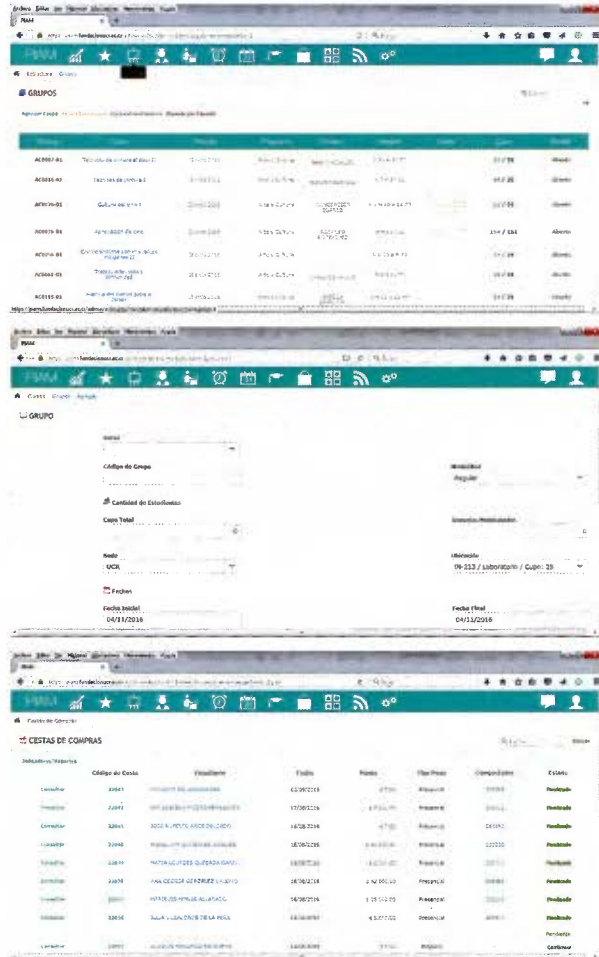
Archivo Editar Ver Historial Marcadores Herramientas Ayuda

PIAM

Estructura Grupos

GRUPOS

Agregar Grupo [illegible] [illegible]

| Código | Curso | Fecha | Programa | Horario | Lugar | | Cupo | Estado |
|---|---|---|---|---|---|---|---|---|
| AC0007-01 | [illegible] | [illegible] | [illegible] | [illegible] | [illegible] | | 11 / 25 | Abierto |
| AC0016-02 | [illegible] | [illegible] | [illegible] | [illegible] | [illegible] | | 14 / 25 | Abierto |
| AC0026-01 | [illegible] | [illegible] | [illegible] | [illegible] | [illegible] | | 16 / 25 | Abierto |
| AC0076-01 | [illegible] | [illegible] | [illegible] | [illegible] | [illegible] | | 154 / 184 | Abierto |
| AC0086-01 | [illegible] | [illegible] | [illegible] | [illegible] | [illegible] | | 19 / 25 | Abierto |
| AC0063-01 | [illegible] | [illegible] | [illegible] | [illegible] | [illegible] | | 19 / 25 | Abierto |
| AC0115-01 | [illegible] | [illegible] | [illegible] | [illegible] | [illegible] | | 19 / 25 | Abierto |

Archivo Editar Ver Historial Marcadores Herramientas Ayuda

PIAM

Cursos Grupos Agregar

GRUPO

Curso

Código de Grupo

Modalidad
Regular

Cantidad de Estudiantes

Cupo Total

Cantidad Matriculados

Sede
UCR

Ubicación
IN-213 / Laboratorio / Cupo: 28

Fechas

Fecha Inicial
04/11/2016

Fecha Final
04/11/2016

Archivo Editar Ver Historial Marcadores Herramientas Ayuda

PIAM

Cestas de Compras

CESTAS DE COMPRAS

Indicadores/Reportes

| | Código de Cesta | Estudiante | Fecha | Monto | Tipo Pago | Comprobante | Estado |
|---|---|---|---|---|---|---|---|
| Consultar | 22662 | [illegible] | 03/08/2016 | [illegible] | Presencial | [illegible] | Procesado |
| Consultar | 22647 | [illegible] | 17/08/2016 | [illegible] | Presencial | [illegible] | Procesado |
| Consultar | 22645 | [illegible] | 16/08/2016 | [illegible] | Presencial | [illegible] | Procesado |
| Consultar | 22646 | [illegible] | 16/08/2016 | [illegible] | Presencial | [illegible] | Procesado |
| Consultar | 22639 | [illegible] | 16/08/2016 | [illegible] | Presencial | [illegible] | Procesado |
| Consultar | 22638 | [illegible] | 16/08/2016 | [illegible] | Presencial | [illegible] | Procesado |
| Consultar | 22637 | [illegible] | 16/08/2016 | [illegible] | Presencial | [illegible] | Procesado |
| Consultar | 22636 | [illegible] | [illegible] | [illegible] | Presencial | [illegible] | Procesado |
| Consultar | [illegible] | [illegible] | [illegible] | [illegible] | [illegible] | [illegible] | Pendiente Confirmar |